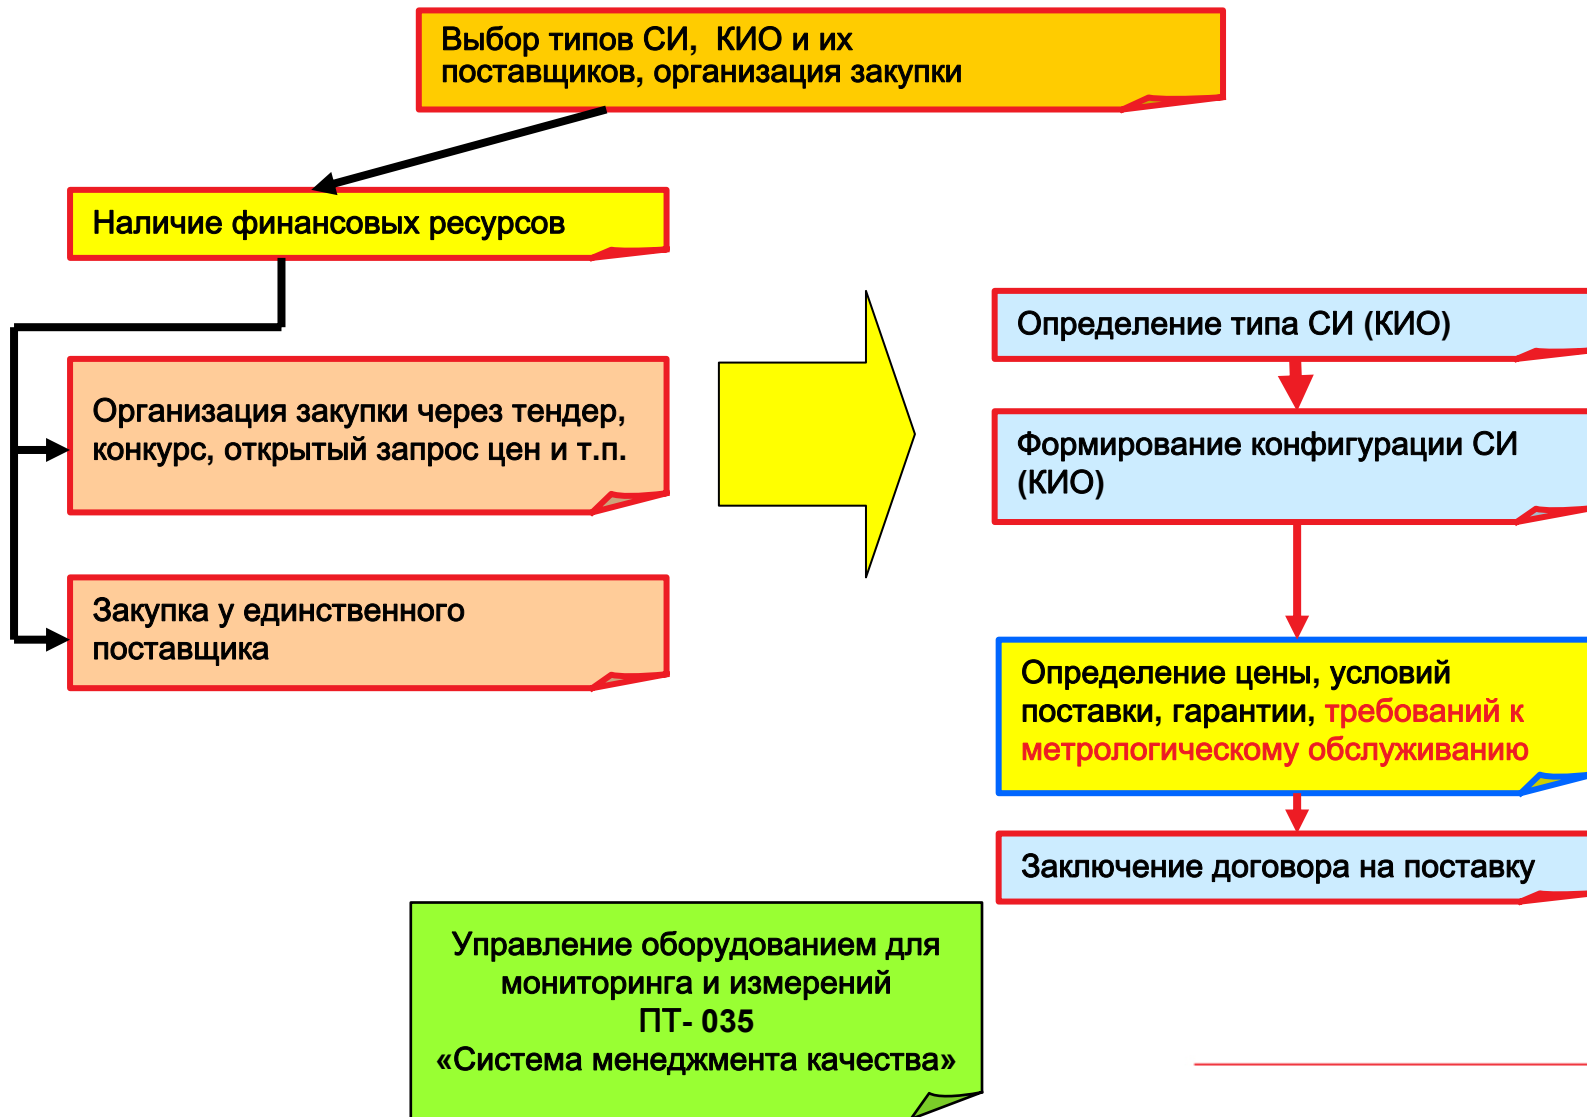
Выбор типов СИ, КИО и их поставщиков, организация закупки

Наличие финансовых ресурсов

Организация закупки через тендер, конкурс, открытый запрос цен и т.п.

Закупка у единственного поставщика

Определение типа СИ (КИО)

Формирование конфигурации СИ (КИО)

Определение цены, условий поставки, гарантии, требований к метрологическому обслуживанию

Заключение договора на поставку

Управление оборудованием для мониторинга и измерений
ПТ- 035
«Система менеджмента качества»